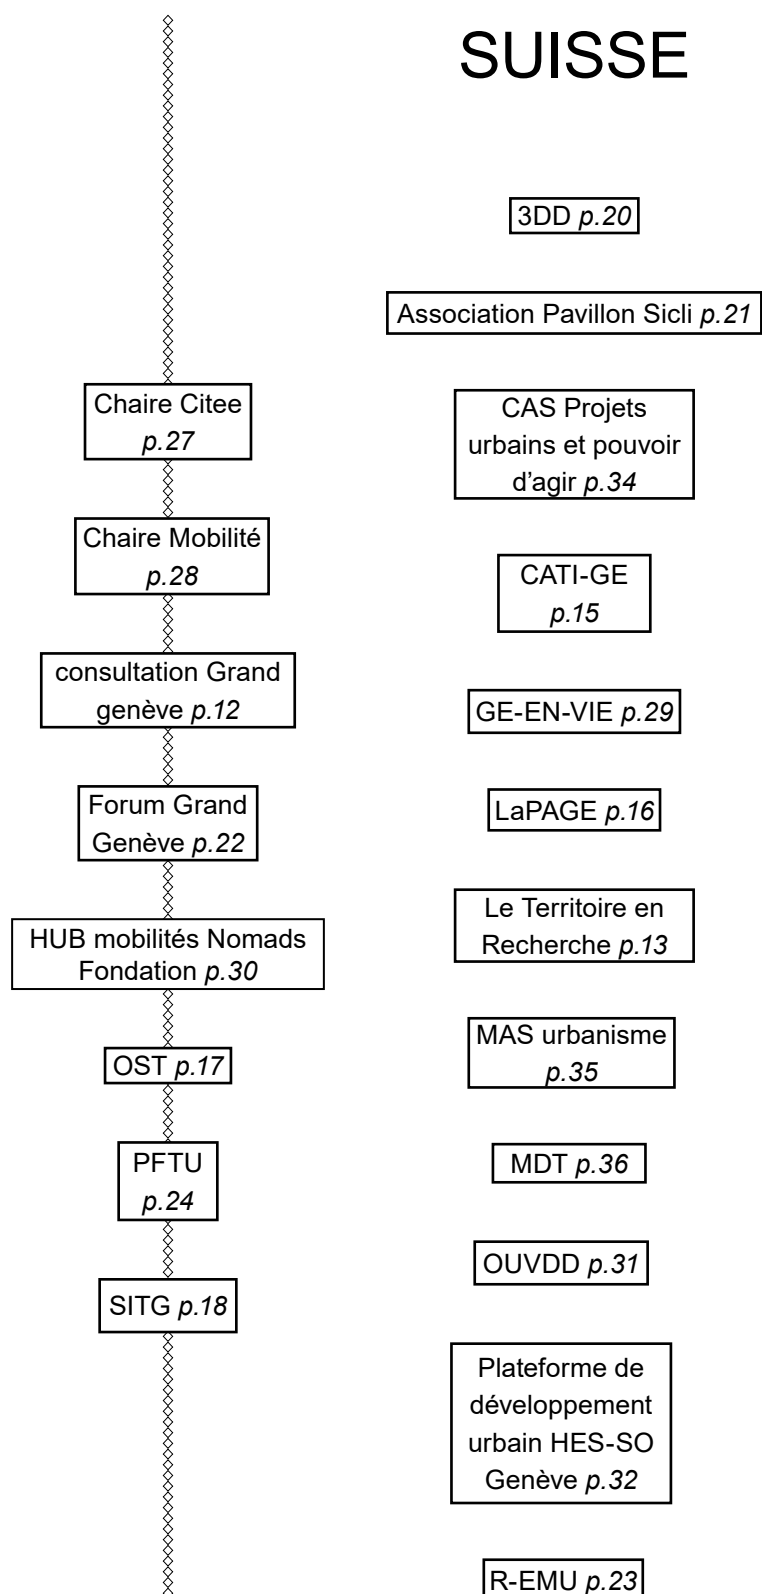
SUISSE

3DD *p.20*

Association Pavillon Sicli *p.21*

Chaire Citee *p.27*

CAS Projets urbains et pouvoir d'agir *p.34*

Chaire Mobilité *p.28*

CATI-GE *p.15*

consultation Grand genève *p.12*

GE-EN-VIE *p.29*

Forum Grand Genève *p.22*

LaPAGE *p.16*

HUB mobilités Nomads Fondation *p.30*

Le Territoire en Recherche *p.13*

OST *p.17*

MAS urbanisme *p.35*

PFTU *p.24*

MDT *p.36*

OUVDD *p.31*

SITG *p.18*

Plateforme de développement urbain HES-SO Genève *p.32*

R-EMU *p.23*